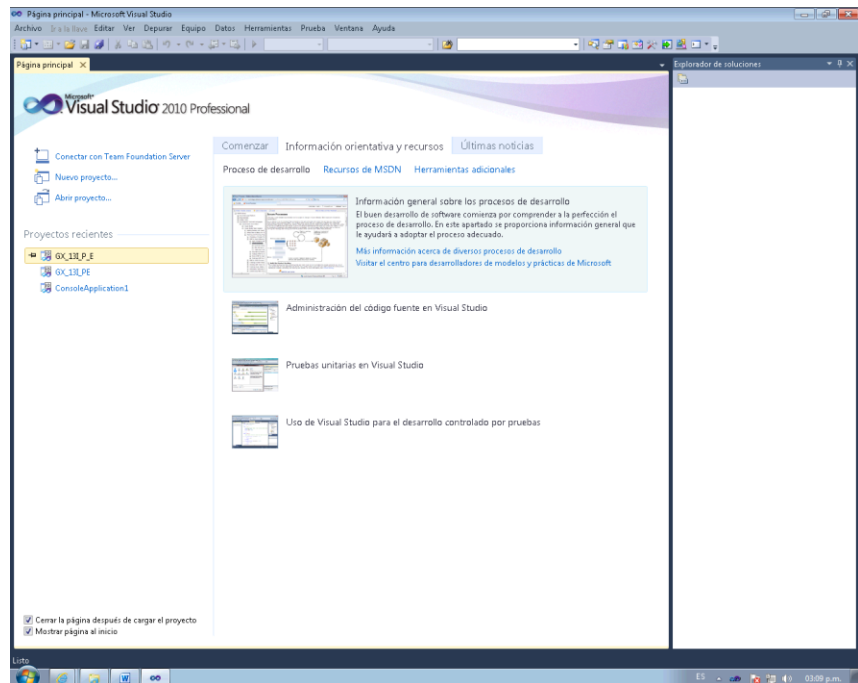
Página principal - Microsoft Visual Studio

Archivo Ir a la llave Editar Ver Depurar Equipo Datos Herramientas Prueba Ventana Ayuda

Página principal ×

Explorador de soluciones

Microsoft® Visual Studio® 2010 Professional

Conectar con Team Foundation Server

Nuevo proyecto...

Abrir proyecto...

Proyectos recientes

GX_13I_P_E

GX_13I_PE

ConsoleApplication1

Comenzar Información orientativa y recursos Últimas noticias

Proceso de desarrollo Recursos de MSDN Herramientas adicionales

Información general sobre los procesos de desarrollo

El buen desarrollo de software comienza por comprender a la perfección el proceso de desarrollo. En este apartado se proporciona información general que le ayudará a adoptar el proceso adecuado.

Más información acerca de diversos procesos de desarrollo

Visitar el centro para desarrolladores de modelos y prácticas de Microsoft

Administración del código fuente en Visual Studio

Pruebas unitarias en Visual Studio

Uso de Visual Studio para el desarrollo controlado por pruebas

Cerrar la página después de cargar el proyecto

Mostrar página al inicio

Listo

ES 03:09 p.m.